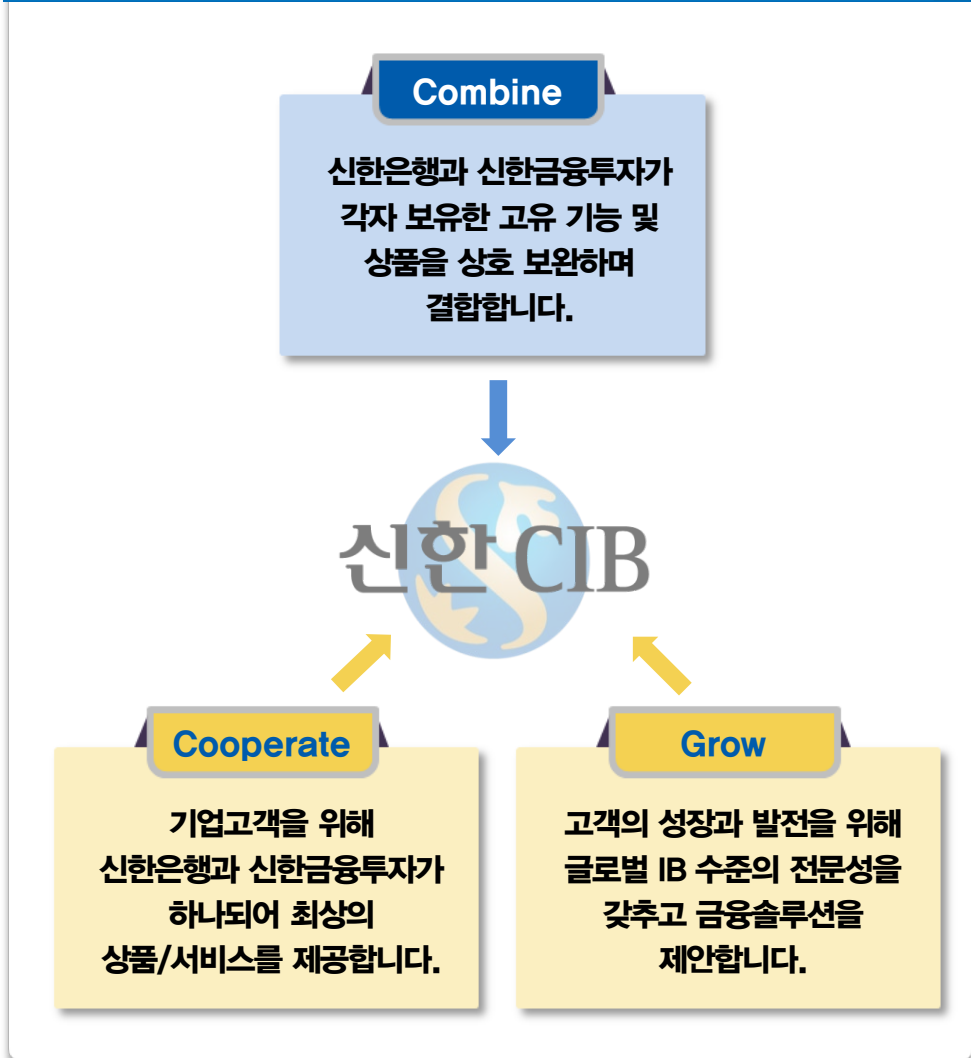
Combine

신한은행과 신한금융투자가 각자 보유한 고유 기능 및 상품을 상호 보완하며 결합합니다.

신한 CIB

Cooperate

기업고객을 위해 신한은행과 신한금융투자가 하나되어 최상의 상품/서비스를 제공합니다.

Grow

고객의 성장과 발전을 위해 글로벌 IB 수준의 전문성을 갖추고 금융솔루션을 제안합니다.